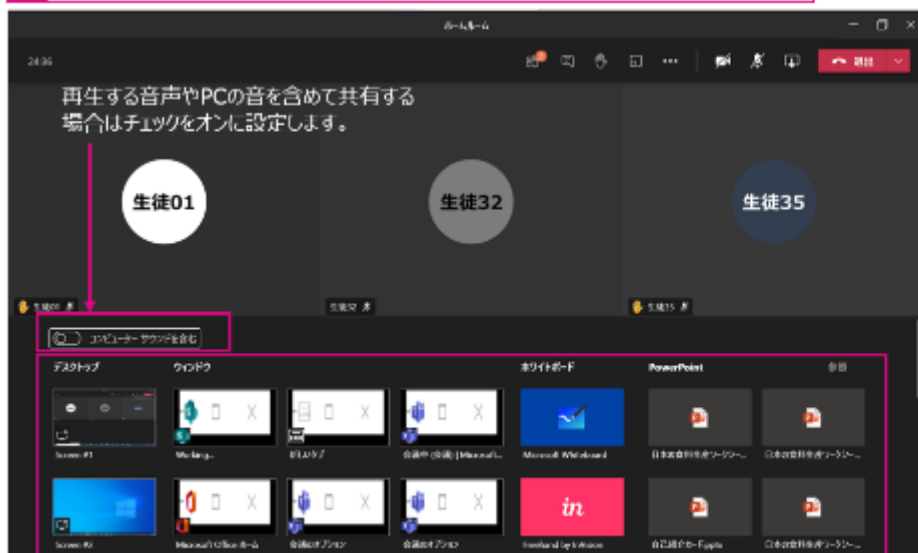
ホームルーム

24:36

退出

再生する音声やPCの音を含めて共有する場合はチェックをオンに設定します。

生徒01

生徒32

生徒35

生徒01

生徒32

生徒35

コンピューター サウンドを含む

デスクトップ

ウィンドウ

ホワイトボード

PowerPoint

参照

Screen #1

Working...

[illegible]

会議中 (会議) | Microsoft...

Microsoft Whiteboard

日本史資料生徒ワークシート...

日本史資料生徒ワークシート...

Screen #2

Microsoft Office ホーム

会議のオプション

会議のオプション

Freehand by InVision

自己紹介カード.pptx

日本史資料生徒ワークシート...